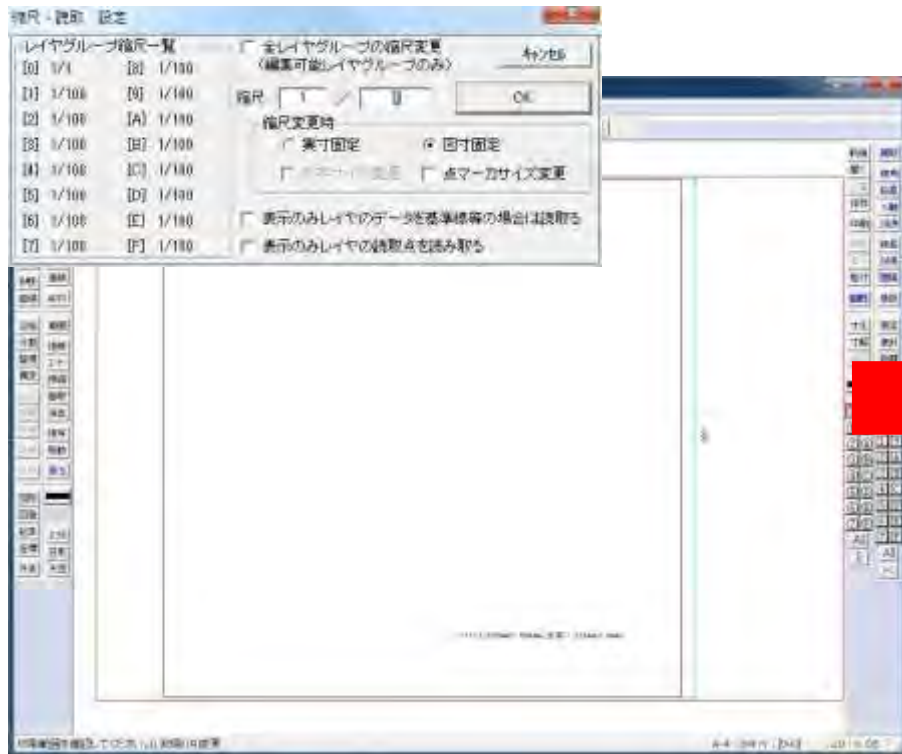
縮尺・読取 設定

レイヤグループ縮尺一覧

| | | | |
|---|---|---|---|
| [0] | 1/1 | [8] | 1/100 |
| [1] | 1/100 | [9] | 1/100 |
| [2] | 1/100 | [A] | 1/100 |
| [3] | 1/100 | [B] | 1/100 |
| [4] | 1/100 | [C] | 1/100 |
| [5] | 1/100 | [D] | 1/100 |
| [6] | 1/100 | [E] | 1/100 |
| [7] | 1/100 | [F] | 1/100 |

全レイヤグループの縮尺変更 (編集可能レイヤグループのみ)

キャンセル

縮尺 1 / 1

OK

縮尺変更時

実寸固定

図寸固定

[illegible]

点マーカサイズ変更

表示のみレイヤのデータを基準線等の場合は読取る

表示のみレイヤの読取点を読み取る